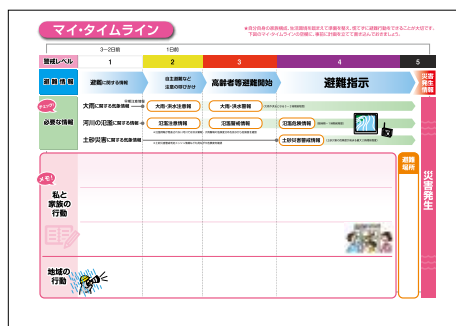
マイ・タイムライン

★自分自身の避難場所、避難経路を踏まえて行動を考え、そして、避難行動ができることが大切です。
下記のマイ・タイムラインを用紙に、事前に計画を立てておきましょう。

警戒レベル

3～2日前

1日前

1

2

3

4

5

避難情報

避難に関する情報

自主避難など注意の呼びかけ

高齢者等避難開始

避難指示

災害発生情報

チェック！

必要な情報

大雨に関する気象情報

大雨・洪水注意報

大雨・洪水警報

河川の氾濫に関する情報

氾濫注意情報

氾濫警戒情報

氾濫危険情報

土砂災害に関する気象情報

土砂災害警戒情報

メモ！

私と家族の行動

避難場所

災害発生

地域の行動